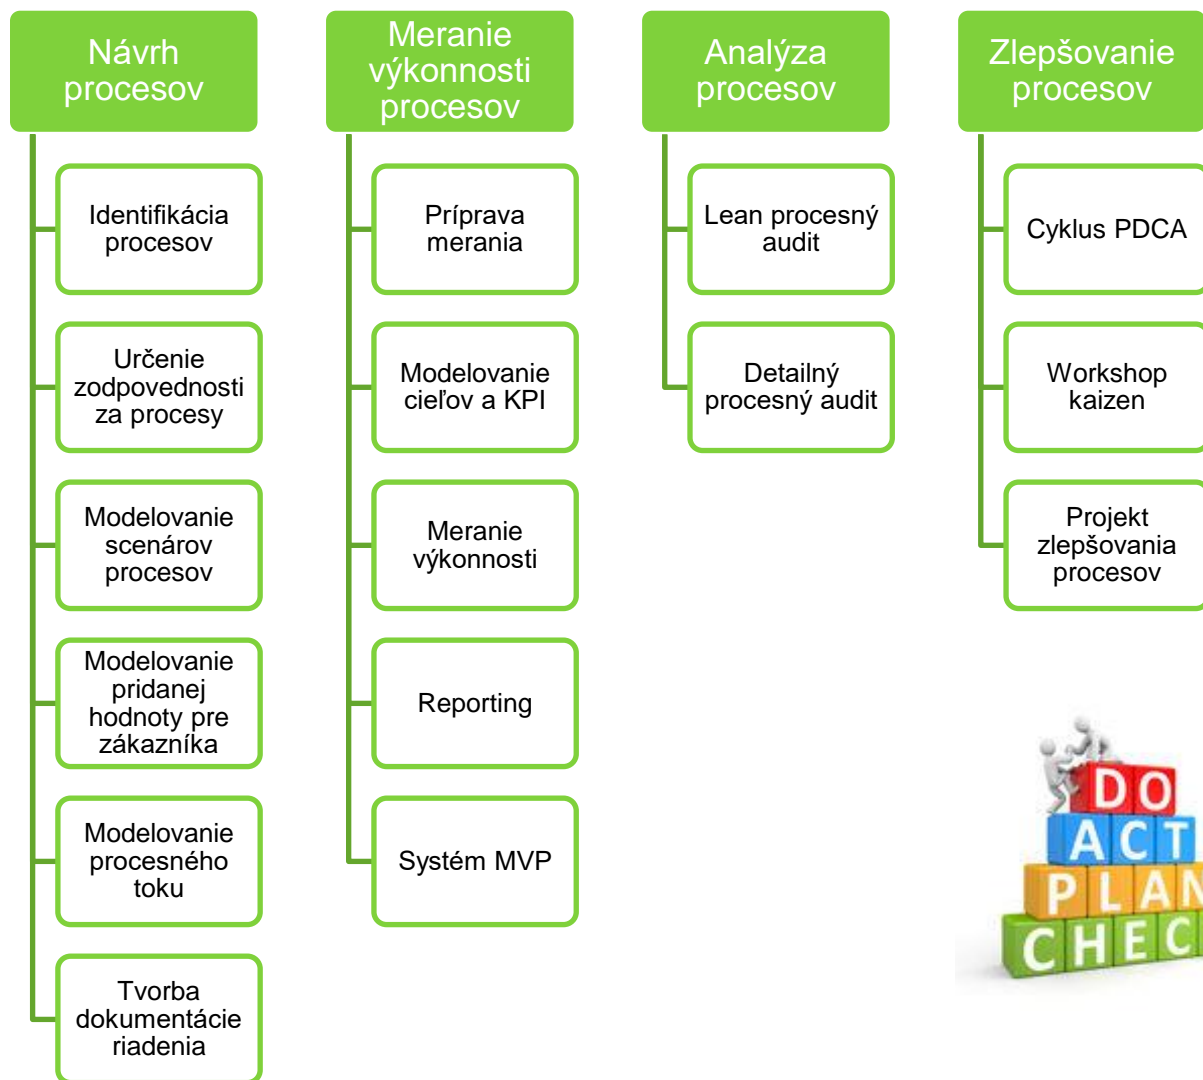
Návrh procesov

Identifikácia procesov

Určenie zodpovednosti za procesy

Modelovanie scenárov procesov

Modelovanie pridanej hodnoty pre zákazníka

Modelovanie procesného toku

Tvorba dokumentácie riadenia

Meranie výkonnosti procesov

Príprava merania

Modelovanie cieľov a KPI

Meranie výkonnosti

Reporting

Systém MVP

Analýza procesov

Lean procesný audit

Detailný procesný audit

Zlepšovanie procesov

Cyklus PDCA

Workshop kaizen

Projekt zlepšovania procesov

DO
ACT
PLAN
CHEC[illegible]